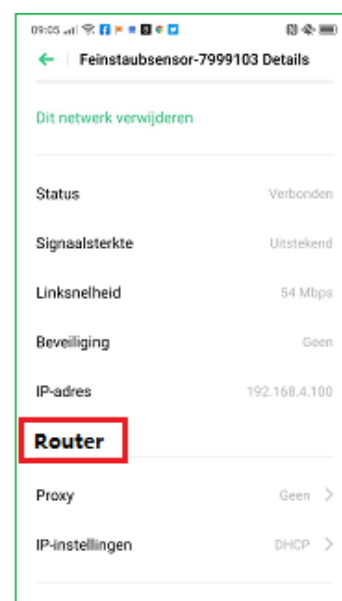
09:05

Feinstaubsensor-7999103 Details

Dit netwerk verwijderen

| | |
|---|---|
| Status | Verbonden |
| Signaalsterkte | Uitstekend |
| Linksnelheid | 54 Mbps |
| Beveiliging | Geen |
| IP-adres | 192.168.4.100 |

Router

| | |
|---|---|
| Proxy | Geen > |
| IP-instellingen | DHCP > |